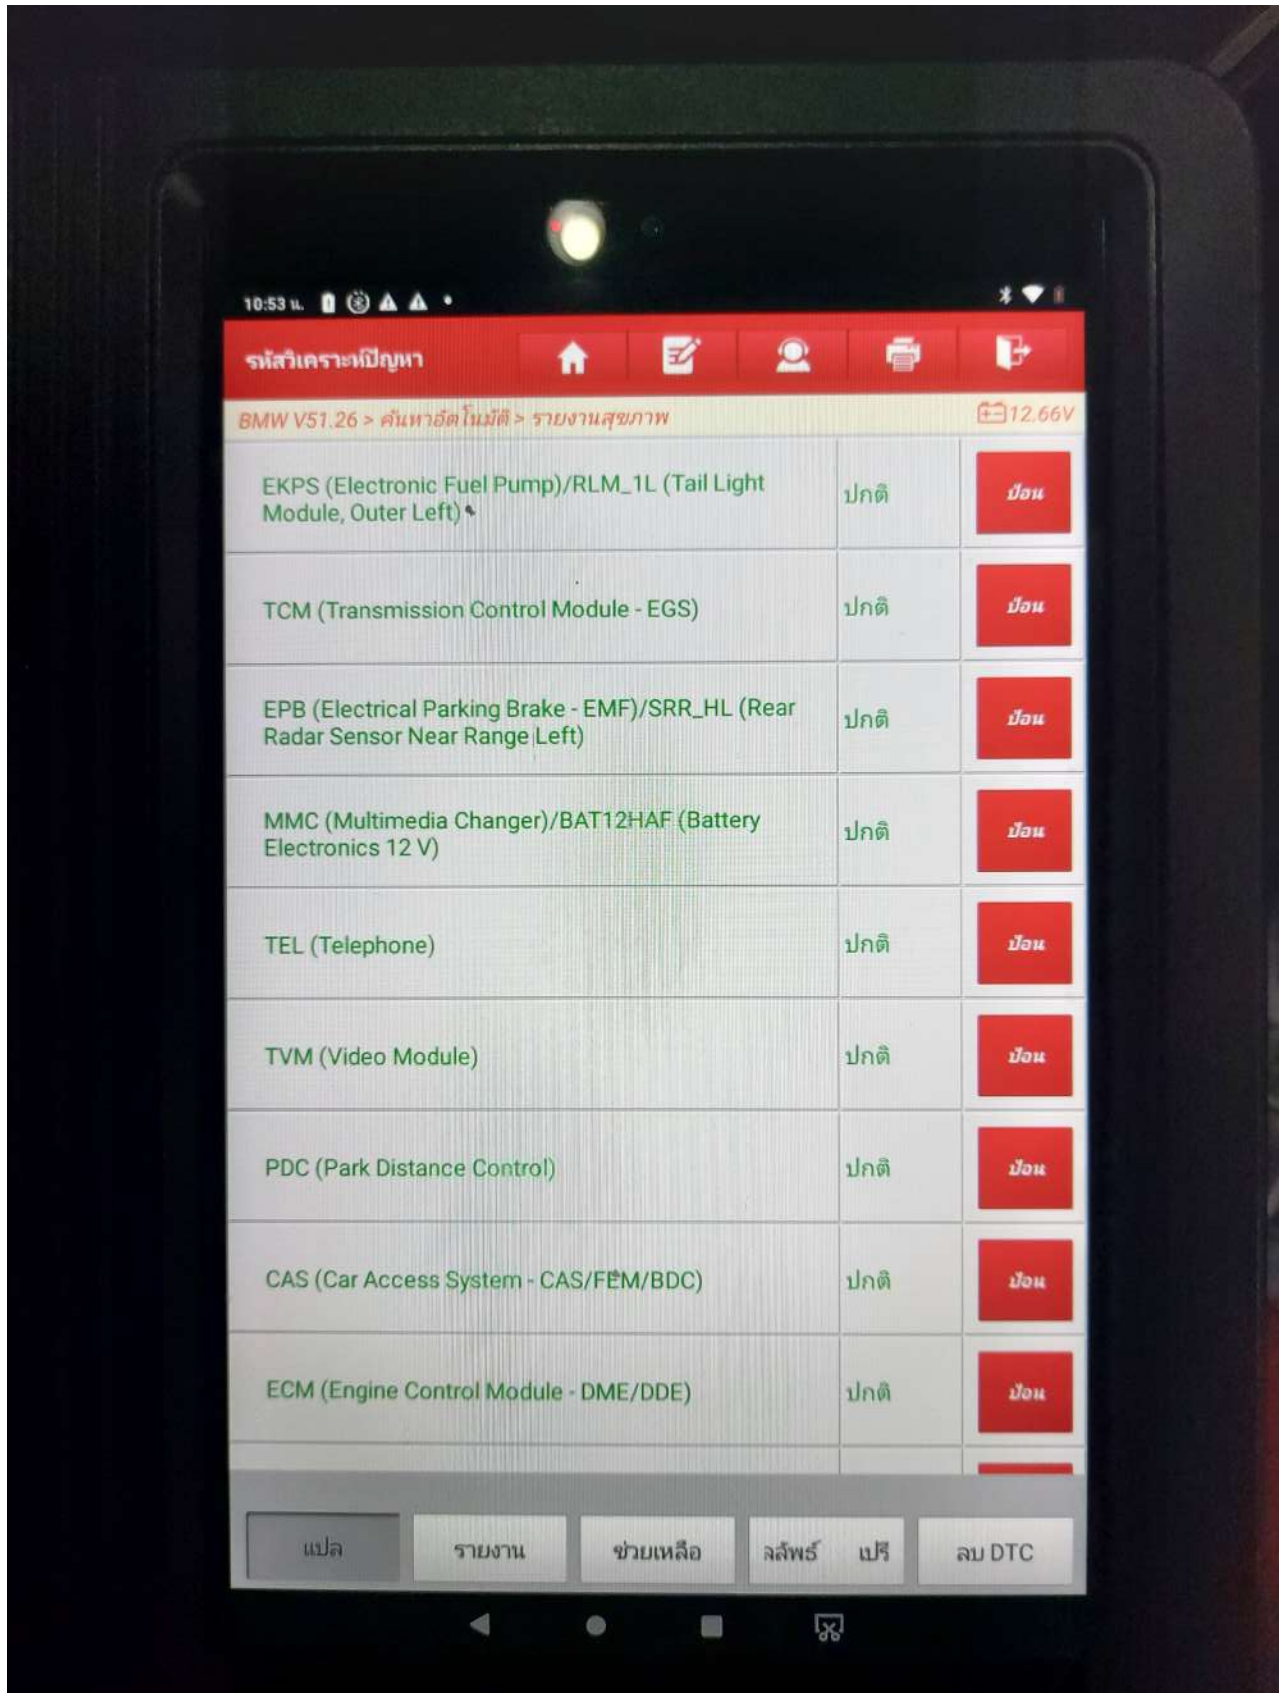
10:53 น.

รหัสวิเคราะห์ปัญหา

BMW V51.26 > ค้นหาอัตโนมัติ > รายงานสุขภาพ

12.66V

| | | |
|---|---|---|
| EKPS (Electronic Fuel Pump)/RLM_1L (Tail Light Module, Outer Left) | ปกติ | ป้อน |
| TCM (Transmission Control Module - EGS) | ปกติ | ป้อน |
| EPB (Electrical Parking Brake - EMF)/SRR_HL (Rear Radar Sensor Near Range Left) | ปกติ | ป้อน |
| MMC (Multimedia Changer)/BAT12HAF (Battery Electronics 12 V) | ปกติ | ป้อน |
| TEL (Telephone) | ปกติ | ป้อน |
| TVM (Video Module) | ปกติ | ป้อน |
| PDC (Park Distance Control) | ปกติ | ป้อน |
| CAS (Car Access System - CAS/FEM/BDC) | ปกติ | ป้อน |
| ECM (Engine Control Module - DME/DDE) | ปกติ | ป้อน |

แปล | รายงาน | ช่วยเหลือ | ฉลัพธ์ แปร | ลบ DTC